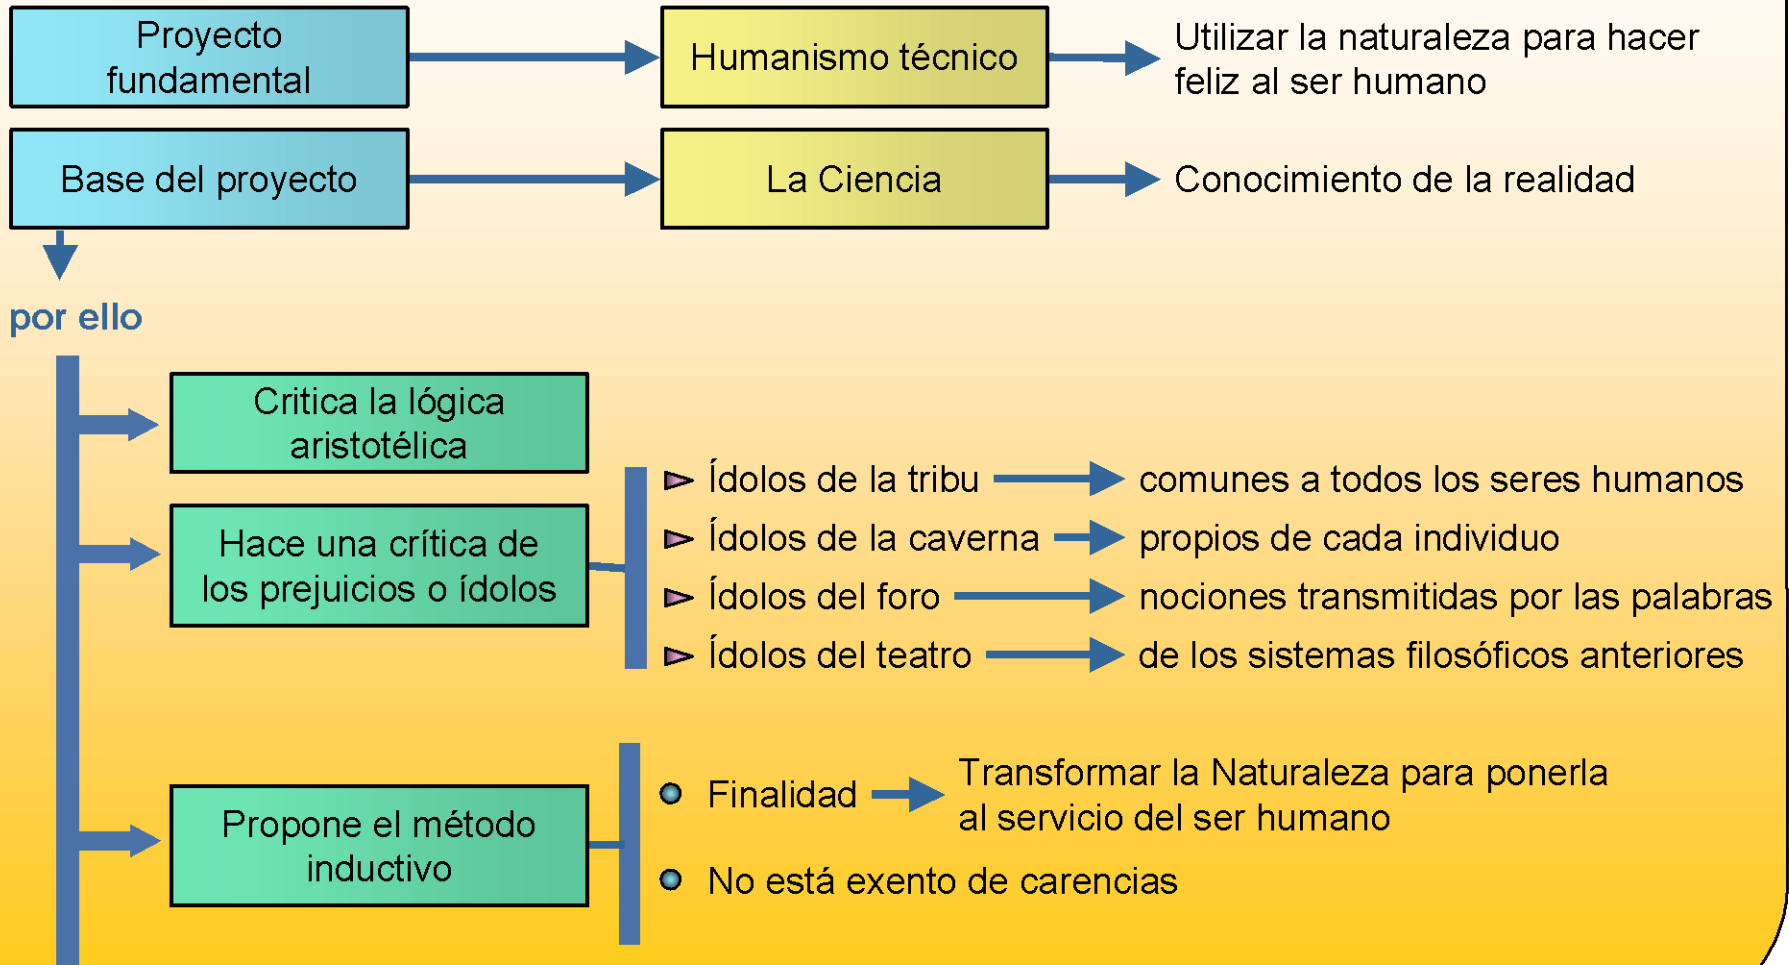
Proyecto fundamental

Humanismo técnico

Utilizar la naturaleza para hacer feliz al ser humano

Base del proyecto

La Ciencia

Conocimiento de la realidad

por ello

Critica la lógica aristotélica

Hace una crítica de los prejuicios o ídolos

Ídolos de la tribu → comunes a todos los seres humanos

Ídolos de la caverna → propios de cada individuo

Ídolos del foro → nociones transmitidas por las palabras

Ídolos del teatro → de los sistemas filosóficos anteriores

Propone el método inductivo

Finalidad → Transformar la Naturaleza para ponerla al servicio del ser humano

No está exento de carencias